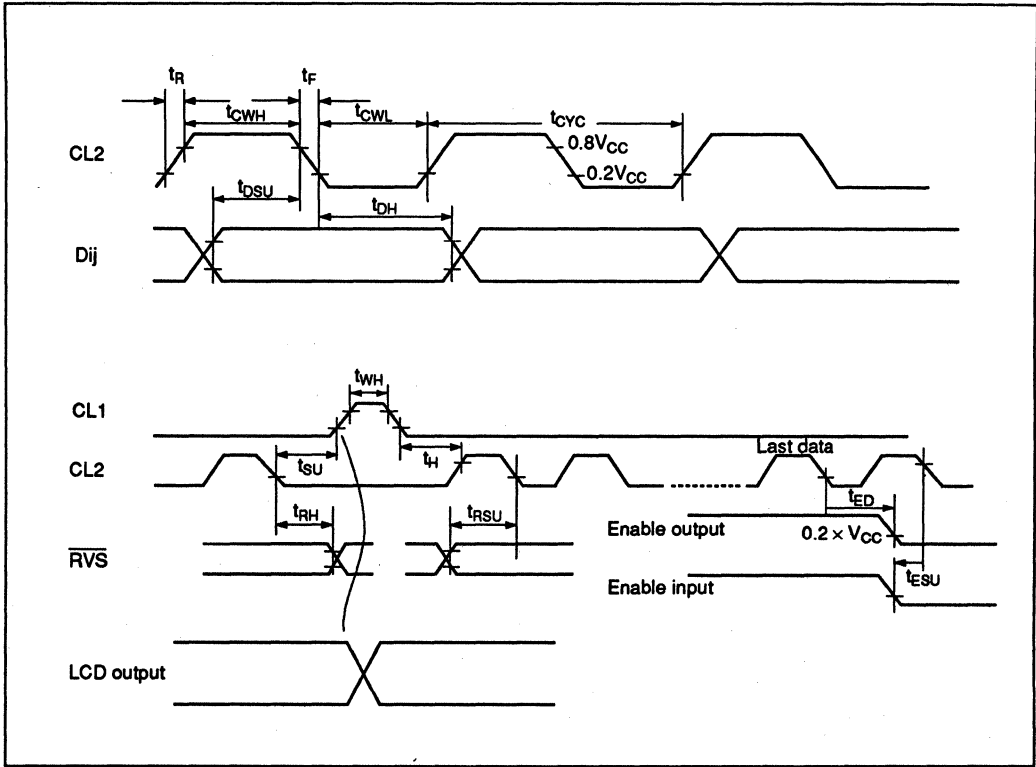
$t_R$ $t_{CWH}$ $t_F$ $t_{CWL}$ $t_{CYC}$

CL2

$0.8V_{CC}$

$0.2V_{CC}$

$t_{DSU}$ $t_{DH}$

Dij

$t_{WH}$

CL1

CL2

$t_{SU}$ $t_H$

Last data

$t_{RH}$ $t_{RSU}$ $t_{ED}$

Enable output

$0.2 \times V_{CC}$

$\overline{RVS}$

Enable input

$t_{ESU}$

LCD output